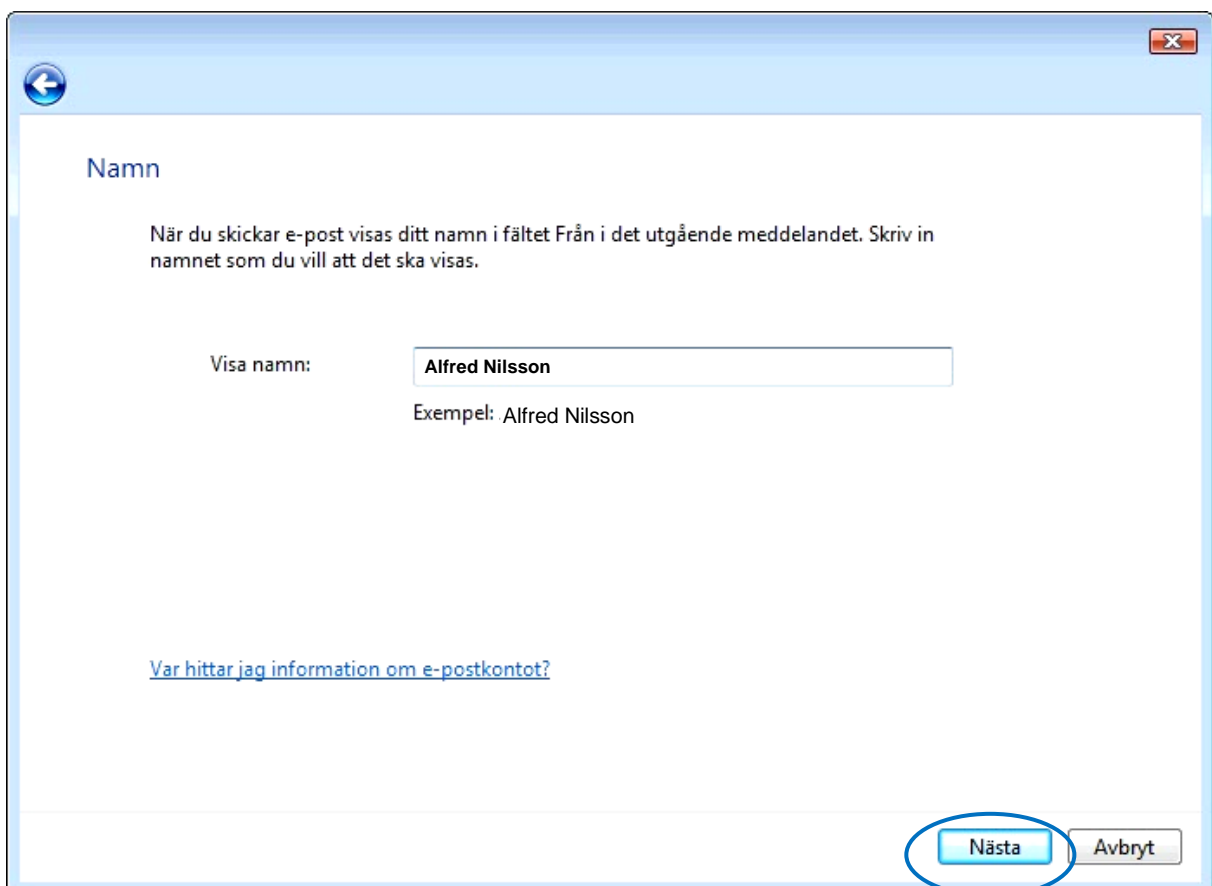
Namn

När du skickar e-post visas ditt namn i fältet Från i det utgående meddelandet. Skriv in namnet som du vill att det ska visas.

Visa namn: Alfred Nilsson

Exempel: Alfred Nilsson

Var hittar jag information om e-postkontot?

Nästa Avbryt